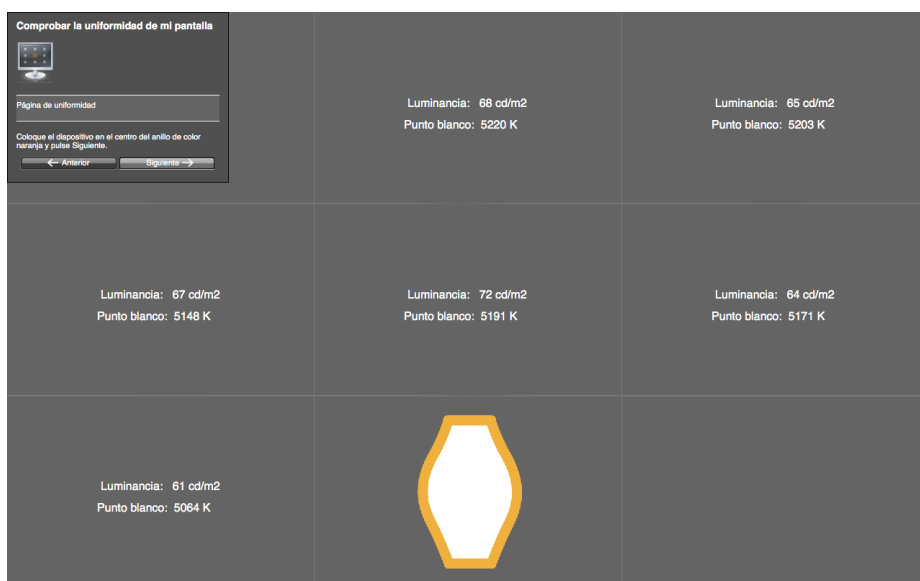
Comprobar la uniformidad de mi pantalla

Página de uniformidad

Coloque el dispositivo en el centro del anillo de color naranja y pulse Siguiente.

Anterior

Siguiente

Luminancia: 68 cd/m2
Punto blanco: 5220 K

Luminancia: 65 cd/m2
Punto blanco: 5203 K

Luminancia: 67 cd/m2
Punto blanco: 5148 K

Luminancia: 72 cd/m2
Punto blanco: 5191 K

Luminancia: 64 cd/m2
Punto blanco: 5171 K

Luminancia: 61 cd/m2
Punto blanco: 5064 K